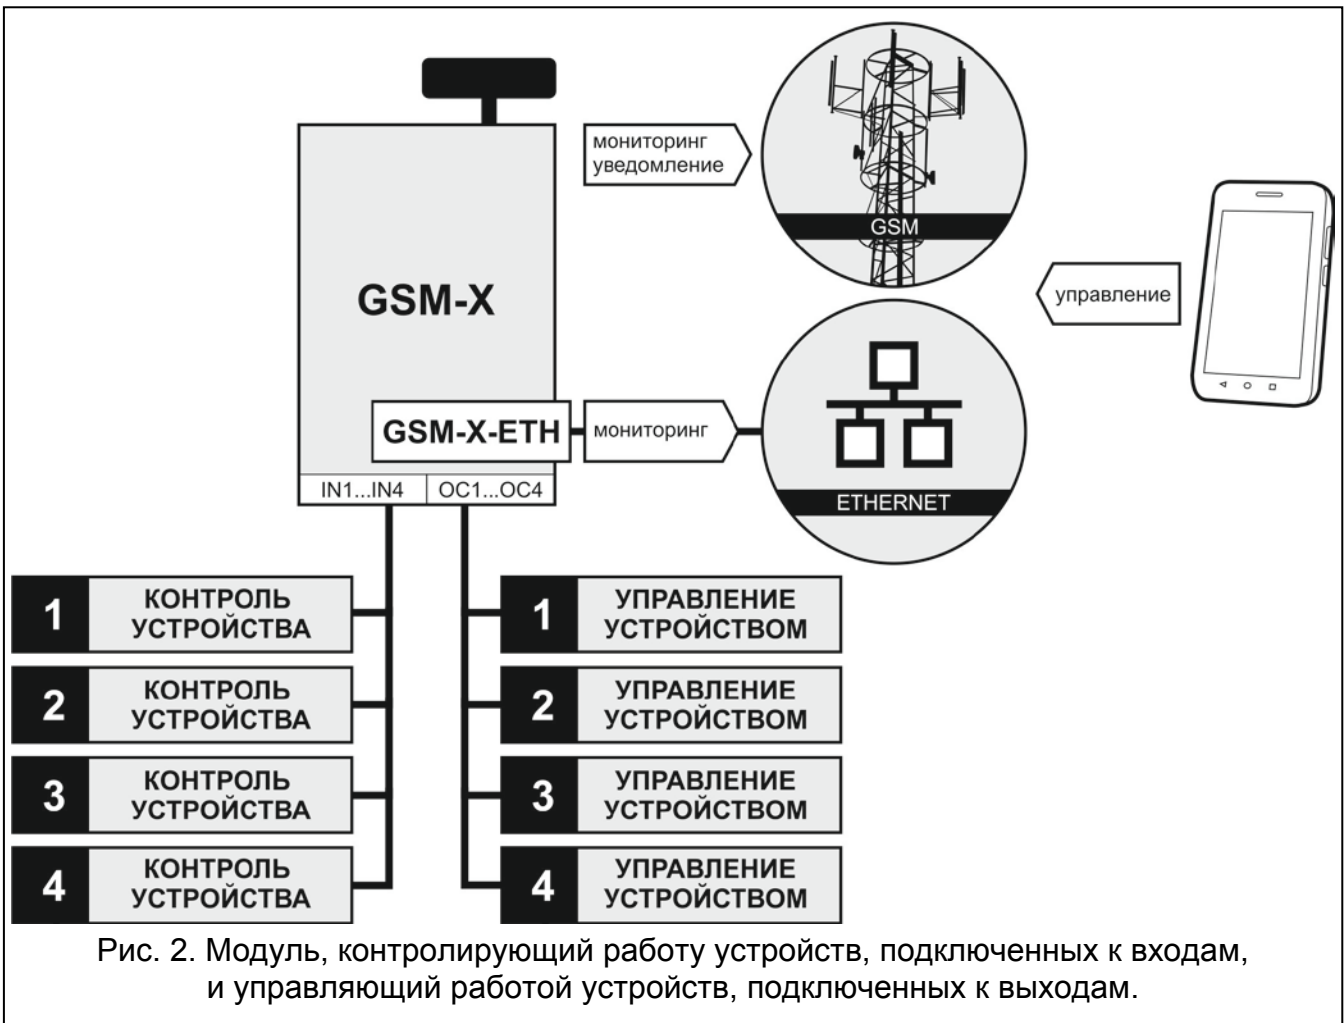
мониторинг
уведомление

GSM

управление

GSM-X

GSM-X-ETH

мониторинг

ETHERNET

IN1...IN4

OC1...OC4

1 КОНТРОЛЬ УСТРОЙСТВА

2 КОНТРОЛЬ УСТРОЙСТВА

3 КОНТРОЛЬ УСТРОЙСТВА

4 КОНТРОЛЬ УСТРОЙСТВА

1 УПРАВЛЕНИЕ УСТРОЙСТВОМ

2 УПРАВЛЕНИЕ УСТРОЙСТВОМ

3 УПРАВЛЕНИЕ УСТРОЙСТВОМ

4 УПРАВЛЕНИЕ УСТРОЙСТВОМ

Рис. 2. Модуль, контролирующий работу устройств, подключенных к входам, и управляющий работой устройств, подключенных к выходам.